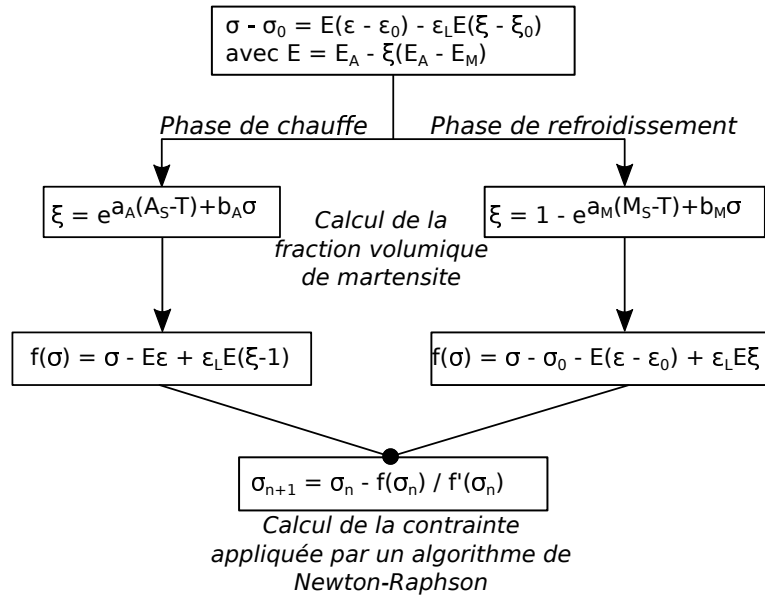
$\sigma - \sigma_0 = E(\varepsilon - \varepsilon_0) - \varepsilon_L E(\xi - \xi_0)$
avec $E = E_A - \xi(E_A - E_M)$

Phase de chauffe

Phase de refroidissement

$\xi = e^{a_A(A_S-T)+b_A\sigma}$

Calcul de la fraction volumique de martensite

$\xi = 1 - e^{a_M(M_S-T)+b_M\sigma}$

$f(\sigma) = \sigma - E\varepsilon + \varepsilon_L E(\xi-1)$

$f(\sigma) = \sigma - \sigma_0 - E(\varepsilon - \varepsilon_0) + \varepsilon_L E\xi$

$\sigma_{n+1} = \sigma_n - f(\sigma_n) / f'(\sigma_n)$

Calcul de la contrainte appliquée par un algorithme de Newton-Raphson